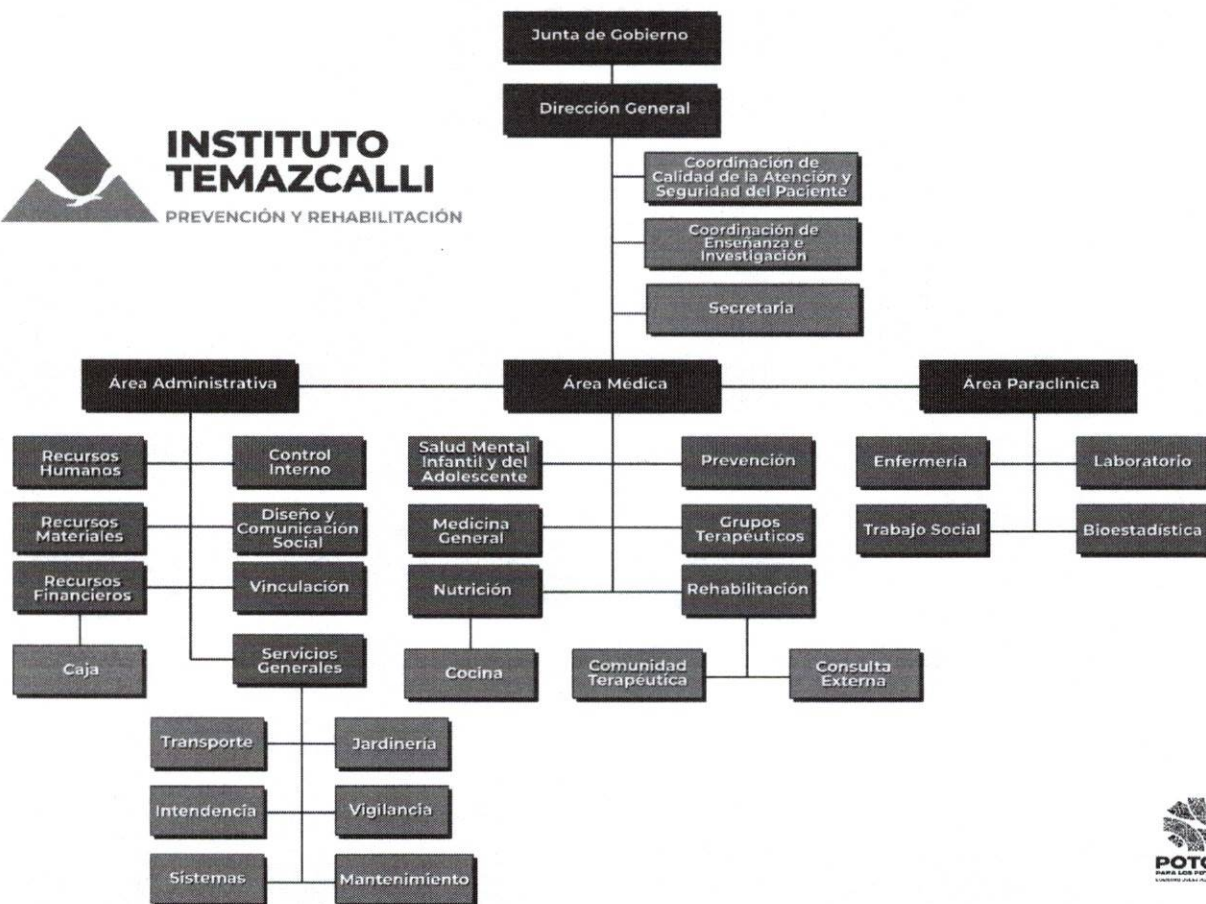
Junta de Gobierno

Dirección General

INSTITUTO TEMAZCALLI

PREVENCIÓN Y REHABILITACIÓN

Coordinación de Calidad de la Atención y Seguridad del Paciente

Coordinación de Enseñanza e Investigación

Secretaria

Área Administrativa

Área Médica

Área Paraclínica

Recursos Humanos

Control Interno

Recursos Materiales

Diseño y Comunicación Social

Recursos Financieros

Vinculación

Caja

Servicios Generales

Transporte

Jardinería

Intendencia

Vigilancia

Sistemas

Mantenimiento

Salud Mental Infantil y del Adolescente

Prevención

Medicina General

Grupos Terapéuticos

Nutrición

Rehabilitación

Cocina

Comunidad Terapéutica

Consulta Externa

Enfermería

Laboratorio

Trabajo Social

Bioestadística

POTO